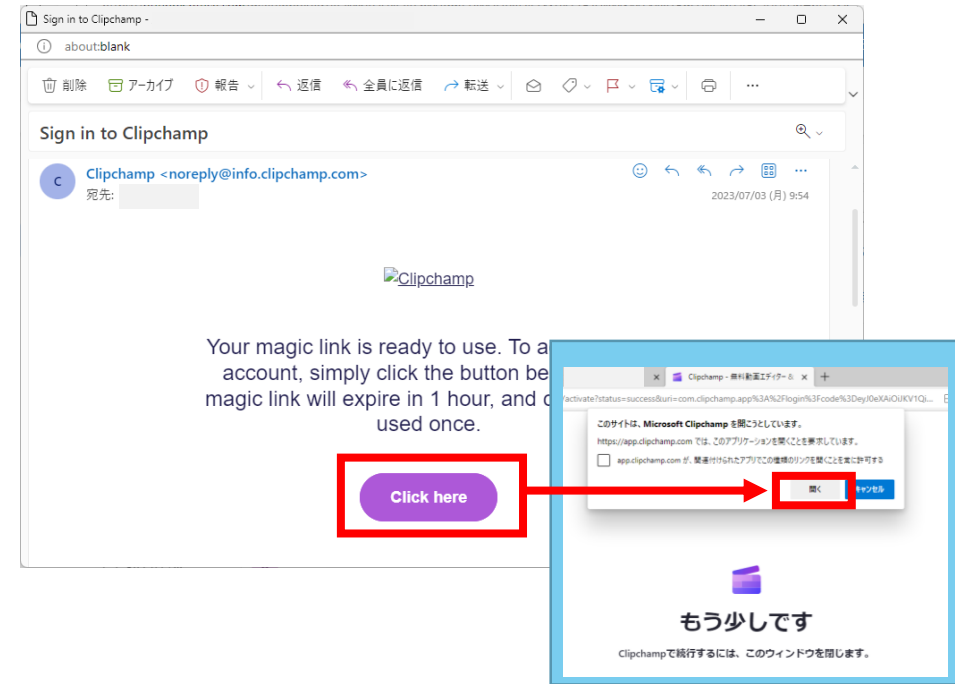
Sign in to Clipchamp -

about:blank

削除 アーカイブ 報告 返信 全員に返信 転送 ...

Sign in to Clipchamp

C Clipchamp <noreply@info.clipchamp.com>
宛先:
2023/07/03 (月) 9:54

Clipchamp

Your magic link is ready to use. To a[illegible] account, simply click the button be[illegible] magic link will expire in 1 hour, and c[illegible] used once.

Click here

Clipchamp - 無料動画エディター &

/activate?status=success&uri=com.clipchamp.app%3A%2Flogin%3Fcode%3DeyJ0eXAiOiJKV1Qi...

このサイトは、Microsoft Clipchamp を開こうとしています。
https://app.clipchamp.com では、このアプリケーションを開くことを要求しています。
app.clipchamp.com が、関連付けられたアプリでこの種類のリンクを開くことを常に許可する

開く キャンセル

もう少しです

Clipchampで続行するには、このウィンドウを閉じます。